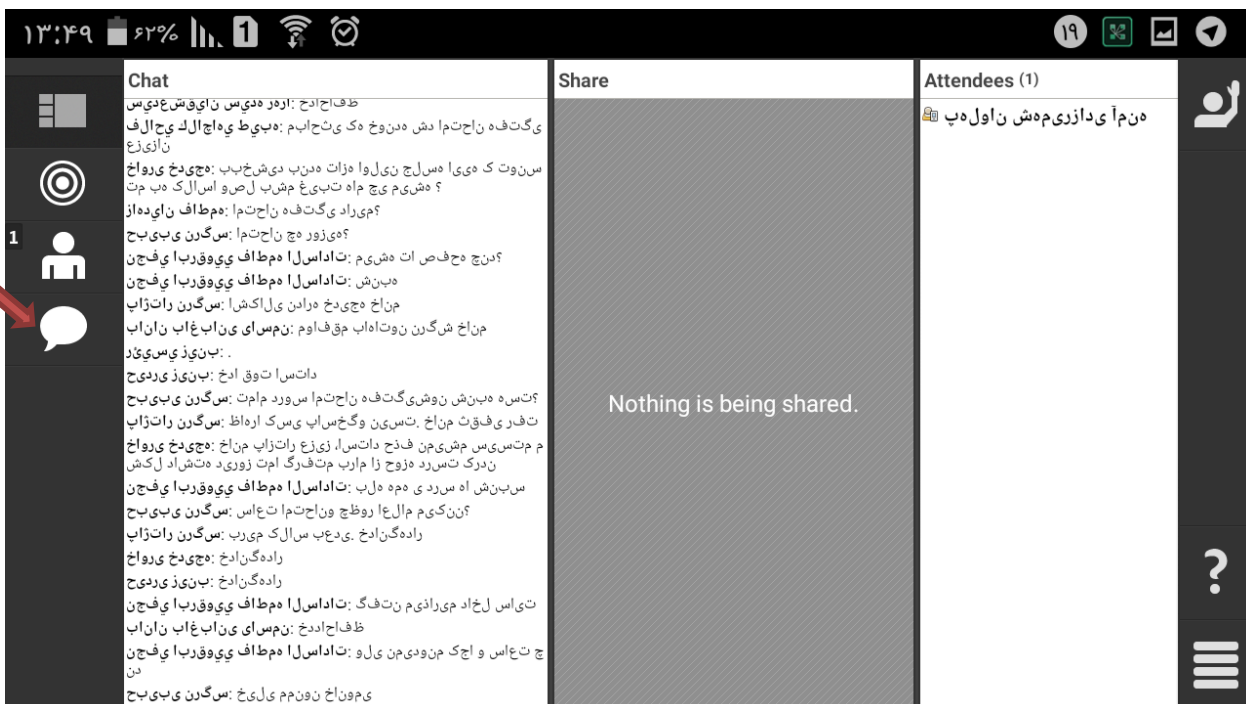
۱۳:۴۹ ۶۲%

۱۹

Chat
ظفاحادخ :اردر هدیس نایقشعدیس
یگتفه ناحتما دش هدنوخ هک یثحابم :هبیط یهاچالک یحالف نازیزع
سنوت ک هییا هسلج نیلوا هزات هدنب دیشخبب :هجیدخ یرواخ ؟ هشیم یچ ماه تبیغ مشپ لصو اسالک هب مت
?میراد یگتفه ناحتما :همطاف نایدهاز
?هیزور هچ ناحتما :سگرن یبیبح
?دنچ هحفص ات هشیم :تاداسلا همطاف ییوقربا یفجن
هبنش :تاداسلا همطاف ییوقربا یفجن
مناخ هجیدخ هرادن یلاکشا :سگرن راتزاپ
مناخ شگرن نوتاهاب مقفاوم :نمسای یناباغ ناناب
. :بنیز یسیئر
داتسا توق ادخ :بنیز یردیح
?تسه هبنش نوشیگتفه ناحتما سورد مامت :سگرن یبیبح
تفر یقفوم مناخ .تسین وگخساپ یسک ارهاظ :سگرن راتزاپ
م متسیس مشیمن فذح داتسا ,زیزع راتزاپ مناخ :هجیدخ یرواخ ندرک تسرد هزوح زا مارب متفرگ امت زوریدِ هتشاد لکش
سبنش اه سرد ی همه هلب :تاداسلا همطاف ییوقربا یفجن
?ننکیم مالعا روطچ وناحتما تعاس :سگرن یبیبح
رادهگنادخ .یدعب سالک میرب :سگرن راتزاپ
رادهگنادخ :هجیدخ یرواخ
رادهگنادخ :بنیز یردیح
تیاس لخاد میرازیم نتفگ :تاداسلا همطاف ییوقربا یفجن
ظفاحادخ :نمسای یناباغ ناناب
چ تعاس و اجک منودیمن یلو :تاداسلا همطاف ییوقربا یفجن دن
یموناخ نونمم یلیخ :سگرن یبیبح

1

Share
Nothing is being shared.

Attendees (1)
هنمآ یدازیمهش ناولهپ

?